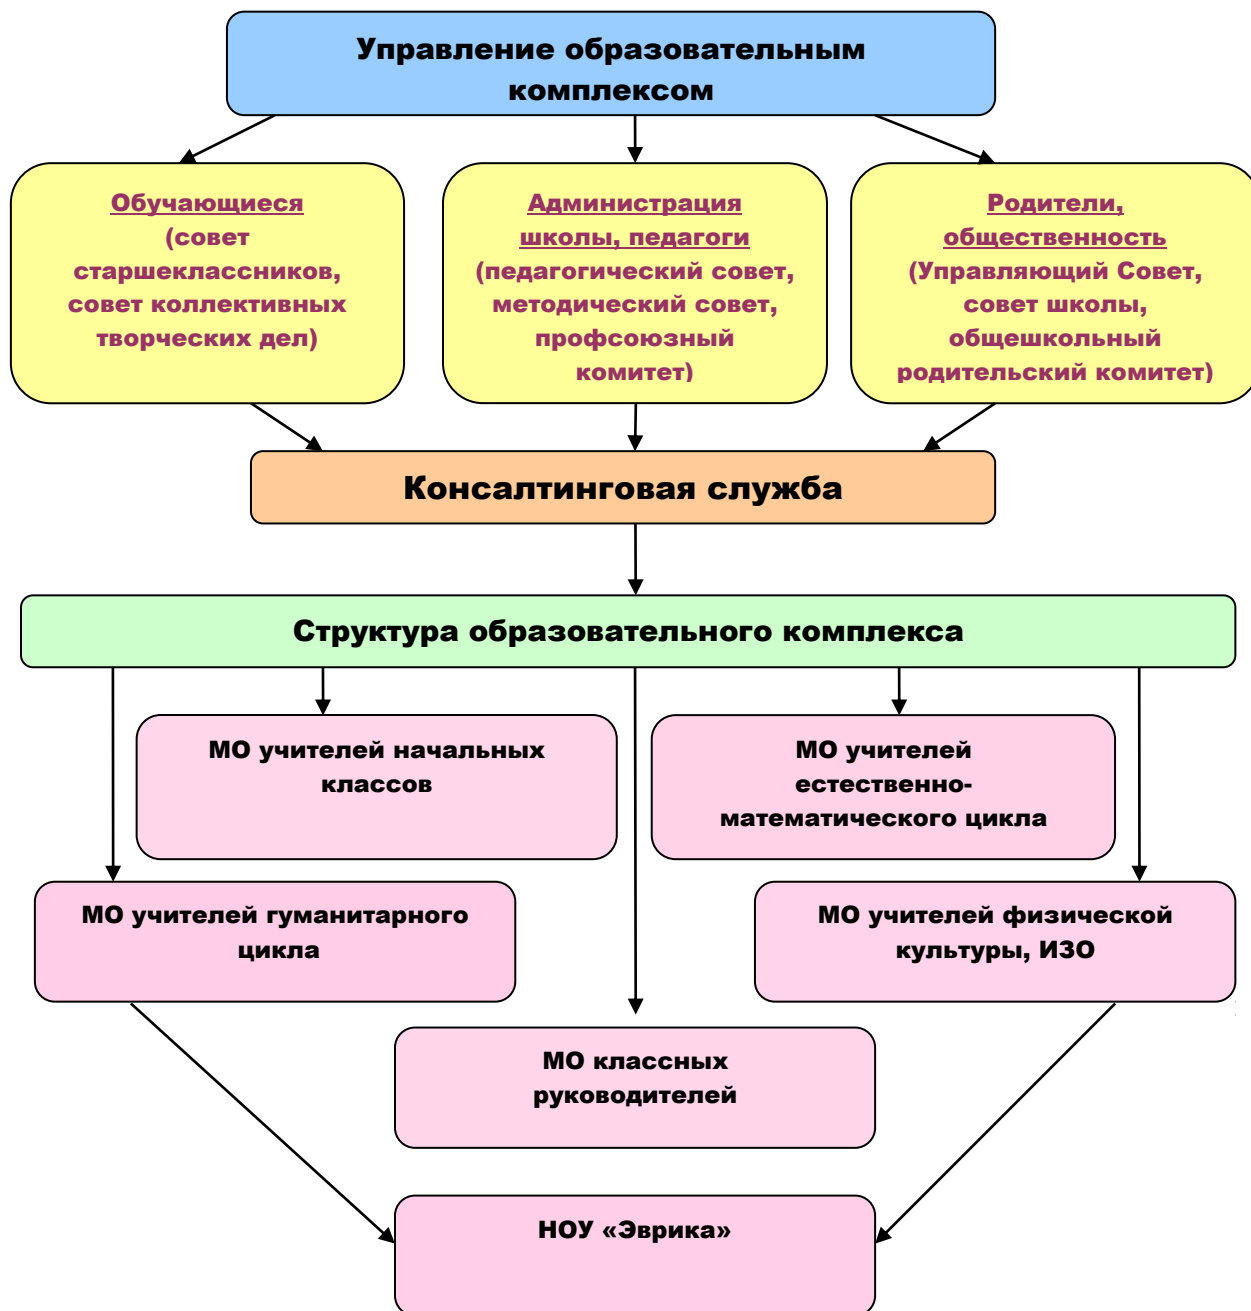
Управление образовательным комплексом

Обучающиеся (совет старшеклассников, совет коллективных творческих дел)

Администрация школы, педагоги (педагогический совет, методический совет, профсоюзный комитет)

Родители, общественность (Управляющий Совет, совет школы, общешкольный родительский комитет)

Консалтинговая служба

Структура образовательного комплекса

МО учителей начальных классов

МО учителей естественно-математического цикла

МО учителей гуманитарного цикла

МО учителей физической культуры, ИЗО

МО классных руководителей

НОУ «Эврика»